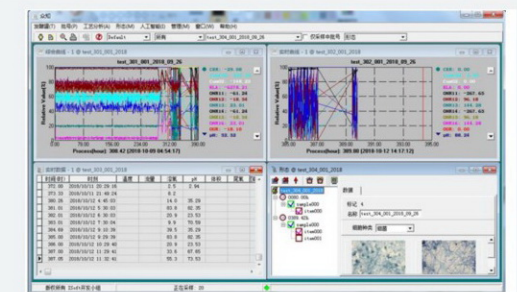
test_001_001_2018_09_26

test_302_001_2018_09_26

Relative Value(%)

Relative Value(%)

Process(hour): 308.42 [2018-10-09 04:54:17]

Process(hour): 309.00 [2018-10-12 14:17:12]

| | 时间 | 温度 | 溶氧 | pH |
|---|---|---|---|---|
| 372.00 | 2018/10/11 20:29:16 | | 2.5 | 2.94 |
| 373.00 | 2018/10/11 21:48:24 | | 8.2 | |
| 380.26 | 2018/10/12 4:40:03 | | 14.0 | 35.29 |
| 381.00 | 2018/10/12 4:40:00 | | 63.8 | 62.26 |
| 384.00 | 2018/10/12 8:03:00 | | 20.9 | 23.52 |
| 385.00 | 2018/10/12 8:03:20 | | 9.6 | 70.58 |
| 386.00 | 2018/10/12 9:10:00 | | 38.5 | 35.29 |
| 394.00 | 2018/10/12 10:30:00 | | 28.4 | 58.82 |
| 395.00 | 2018/10/12 10:29:40 | | 20.9 | 23.52 |
| 396.00 | 2018/10/12 14:39:00 | | 22.9 | 67.65 |
| 397.00 | 2018/10/12 14:29:00 | | 55.3 | 73.53 |

test_304_001_2018_09_26

sample000

sample000

标记 1

名称 test_304_001_2018_09_26

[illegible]